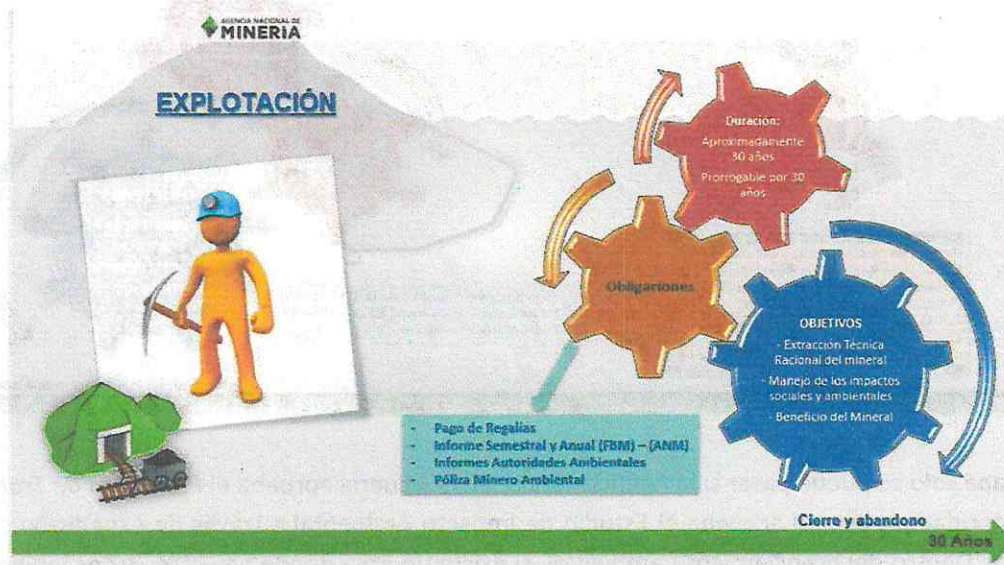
AGENCIA NACIONAL DE MINERIA

EXPLOTACIÓN

Duración:
Aproximadamente 30 años
Prorrogable por 30 años

Obligaciones

OBJETIVOS
- Extracción Técnica Racional del mineral
- Manejo de los impactos sociales y ambientales
- Beneficio del Mineral

- Pago de Regalías
- Informe Semestral y Anual (FBM) – (ANM)
- Informes Autoridades Ambientales
- Póliza Minero Ambiental

Cierre y abandono

30 Años